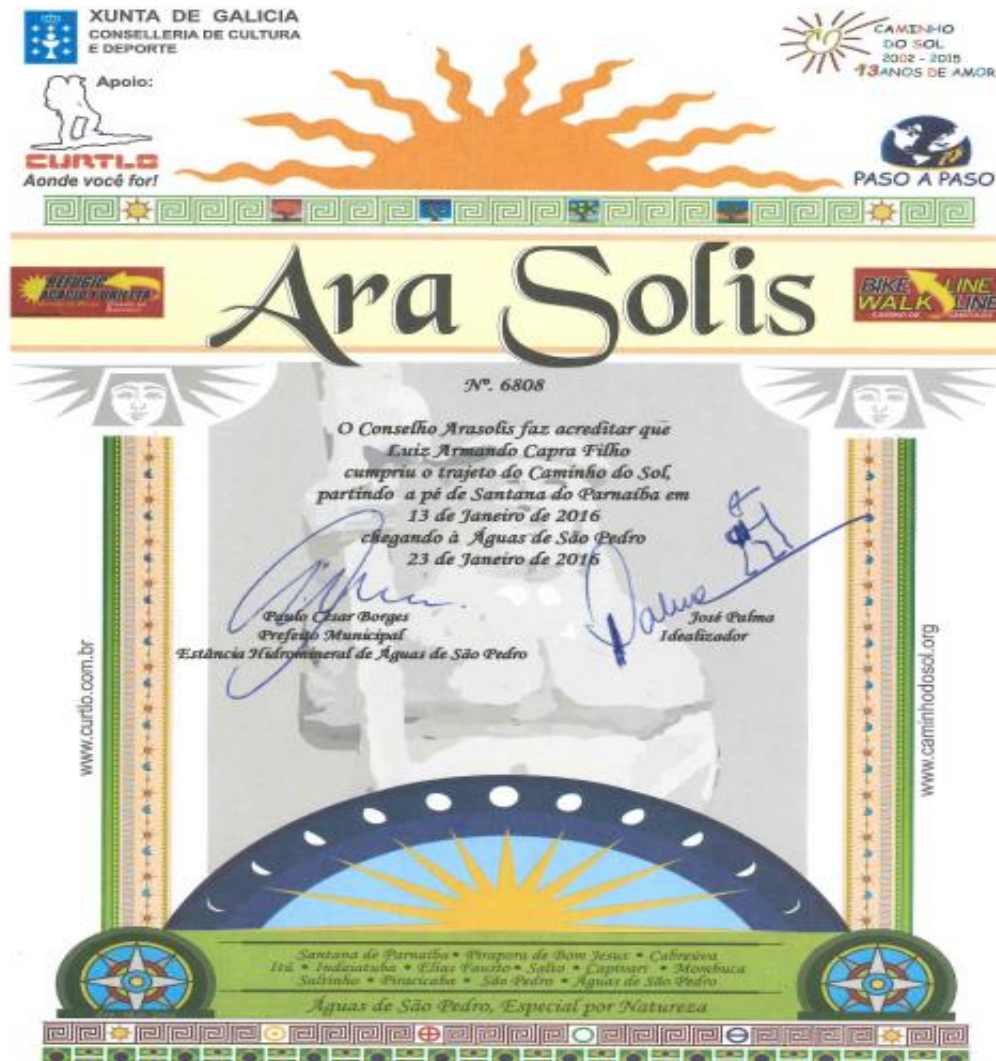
XUNTA DE GALICIA
CONSELLERIA DE CULTURA E DEPORTE

Apoio:
CURTLO
Aonde você for!

CAMINHO DO SOL
2002 - 2015
13 ANOS DE AMOR

PASO A PASO

REFUGIO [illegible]

Ara Solis

BIKE WALK LINE

Nº. 6808

O Conselho Arasolis faz acreditar que
Luiz Armando Capra Filho
cumpriu o trajeto do Caminho do Sol,
partindo a pé de Santana do Parnaíba em
13 de Janeiro de 2016
chegando à Águas de São Pedro
23 de Janeiro de 2016

Paulo César Borges
Prefeito Municipal
Estância Hidromineral de Águas de São Pedro

José Palma
Idealizador

www.curtlo.com.br

www.caminhodosol.org

Santana de Parnaíba • Pirapora do Bom Jesus • Cabreúva
Itú • Indaiatuba • Elias Fausto • Salto • Capivari • Mombuca
Saltinho • Piracicaba • São Pedro • Águas de São Pedro

Águas de São Pedro, Especial por Natureza